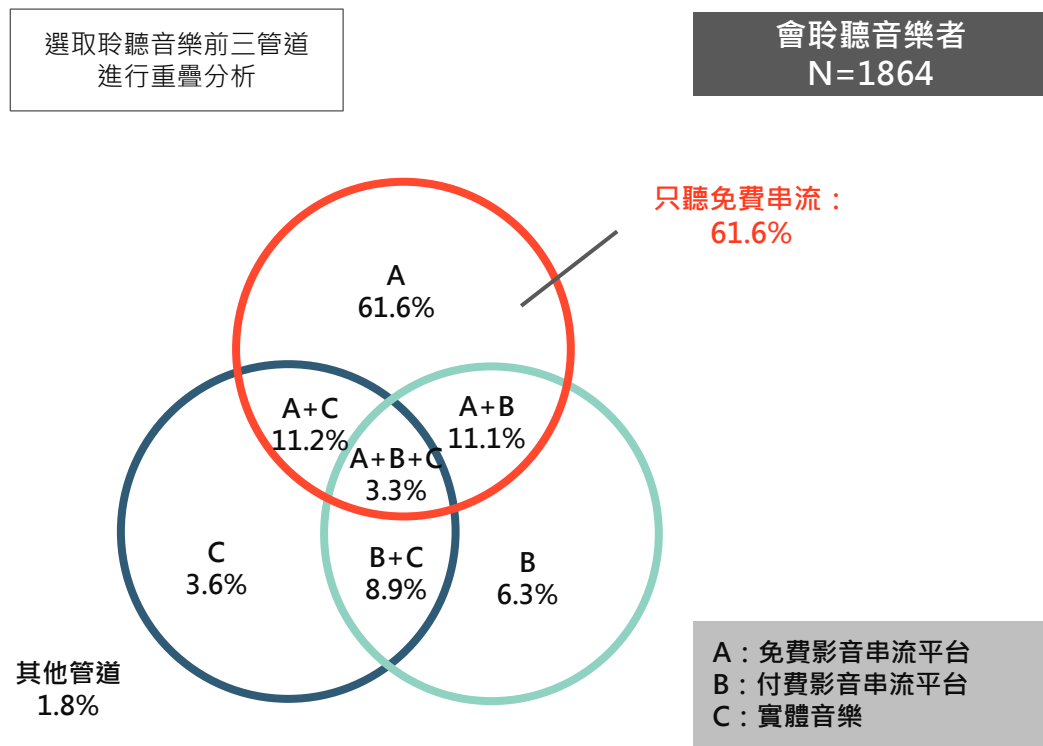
選取聆聽音樂前三管道
進行重疊分析

會聆聽音樂者
N=1864

只聽免費串流：
61.6%

A
61.6%

A+C
11.2%

A+B
11.1%

A+B+C
3.3%

C
3.6%

B+C
8.9%

B
6.3%

其他管道
1.8%

A：免費影音串流平台
B：付費影音串流平台
C：實體音樂